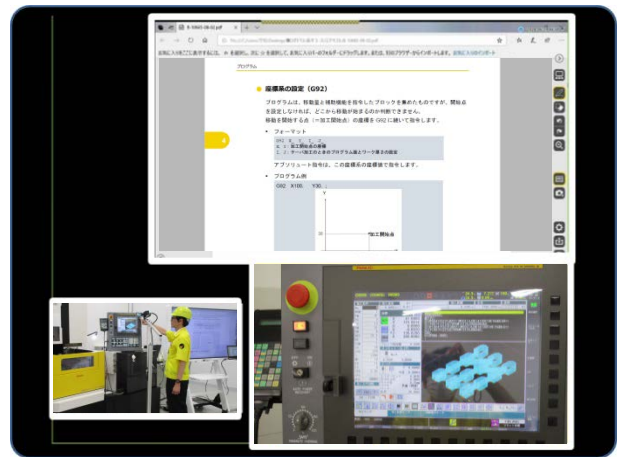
プログラム

座標系の設定（G92）

プログラムは、移動量と補助機能を指令したブロックを集めたものですが、開始点を設定しなければ、どこから移動が始まるのか判断できません。
移動を開始する点（＝加工開始点）の座標を G92 に続いて指令します。

• フォーマット

アブソリュート指令は、この座標系の座標値で指令します。

• プログラム例

G92 X100. Y30.

Y

加工開始点

X